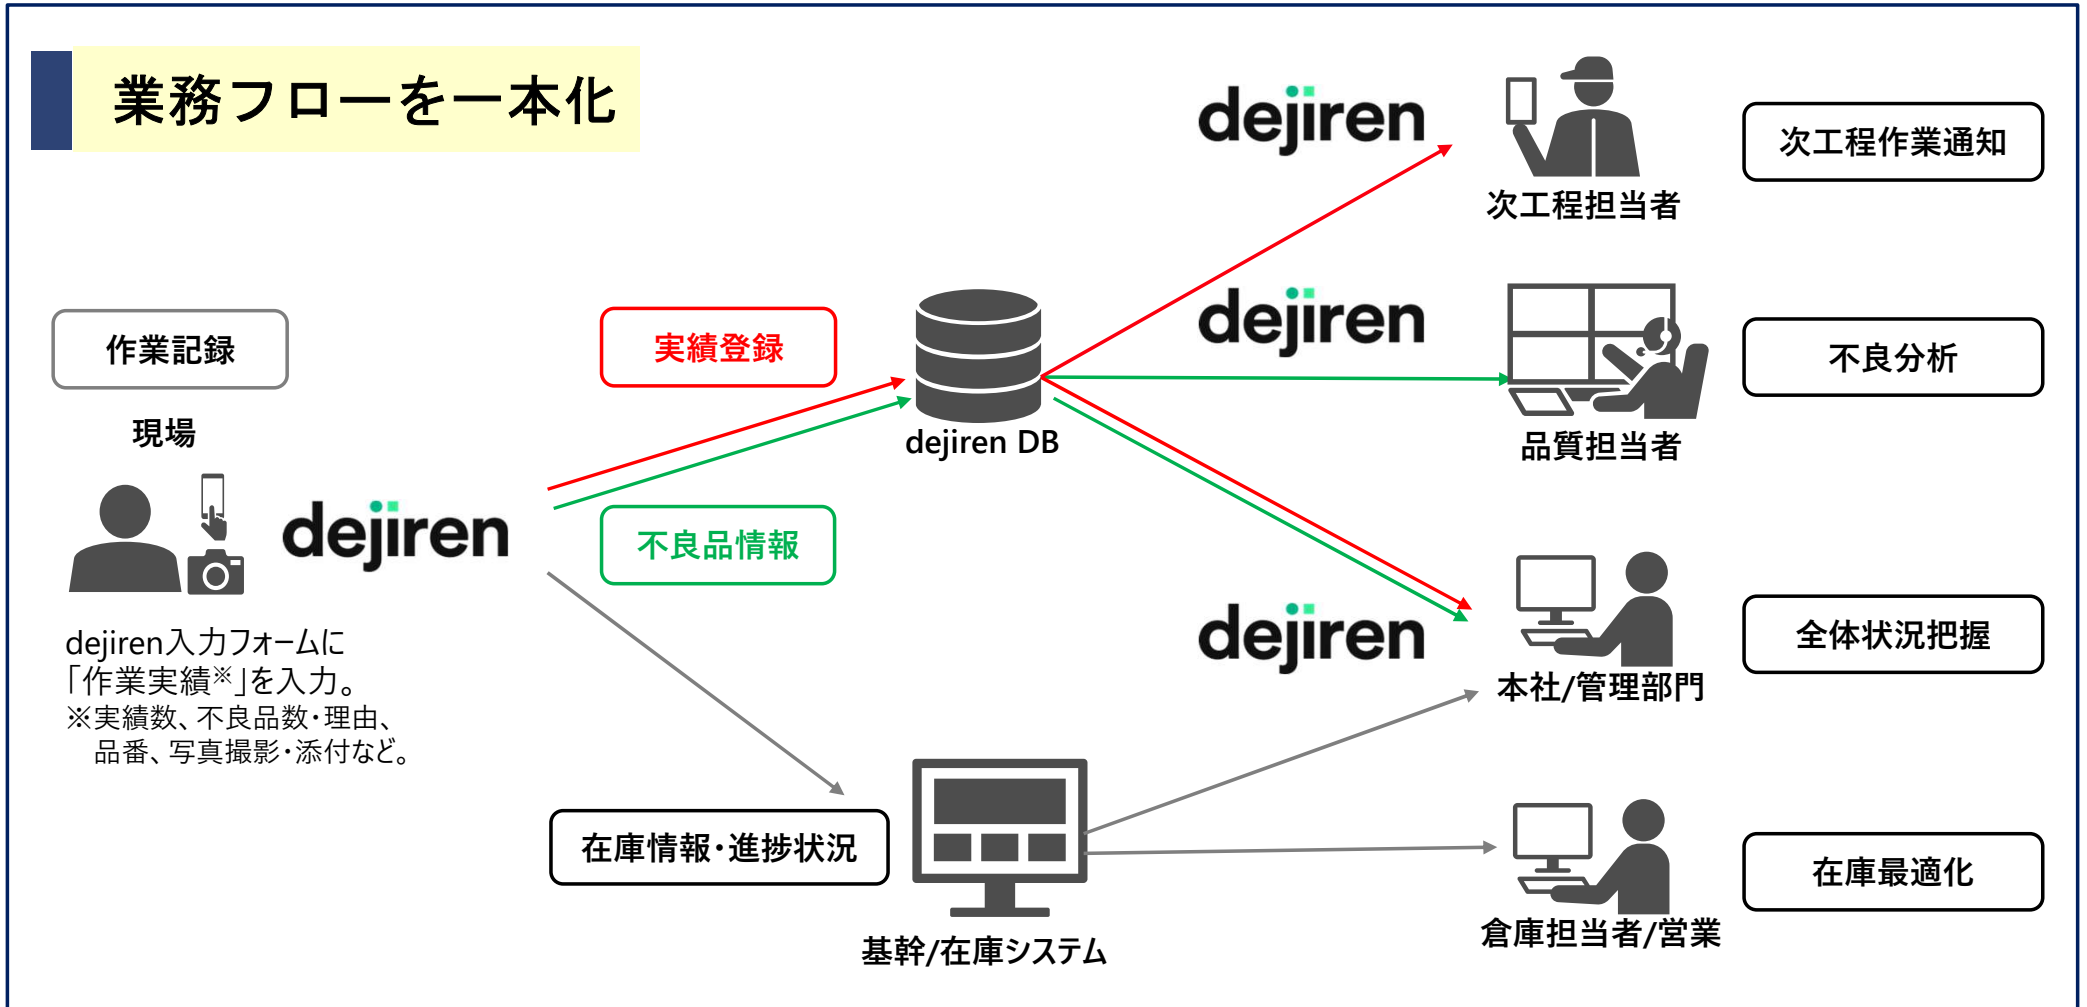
業務フローを一本化

作業記録

現場

dejiren

dejiren入力フォームに「作業実績※」を入力。
※実績数、不良品数・理由、品番、写真撮影・添付など。

実績登録

不良品情報

dejiren DB

在庫情報・進捗状況

基幹/在庫システム

dejiren

次工程担当者

次工程作業通知

dejiren

品質担当者

不良分析

dejiren

本社/管理部門

全体状況把握

倉庫担当者/営業

在庫最適化